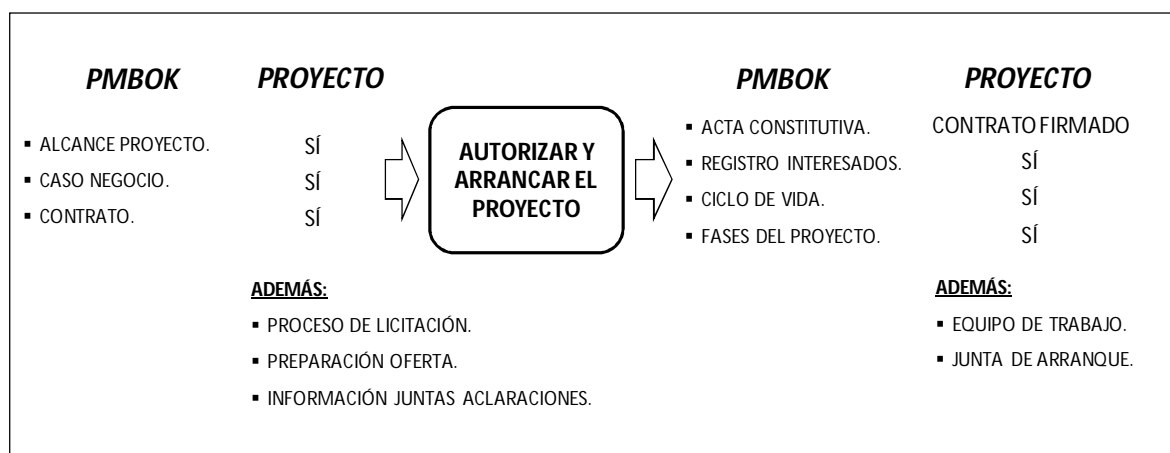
PMBOK

PROYECTO

- ALCANCE PROYECTO. SÍ
- CASO NEGOCIO. SÍ
- CONTRATO. SÍ

AUTORIZAR Y ARRANCAR EL PROYECTO

PMBOK

PROYECTO

- ACTA CONSTITUTIVA. CONTRATO FIRMADO
- REGISTRO INTERESADOS. SÍ
- CICLO DE VIDA. SÍ
- FASES DEL PROYECTO. SÍ

ADEMÁS:
- PROCESO DE LICITACIÓN.
- PREPARACIÓN OFERTA.
- INFORMACIÓN JUNTAS ACLARACIONES.

ADEMÁS:
- EQUIPO DE TRABAJO.
- JUNTA DE ARRANQUE.